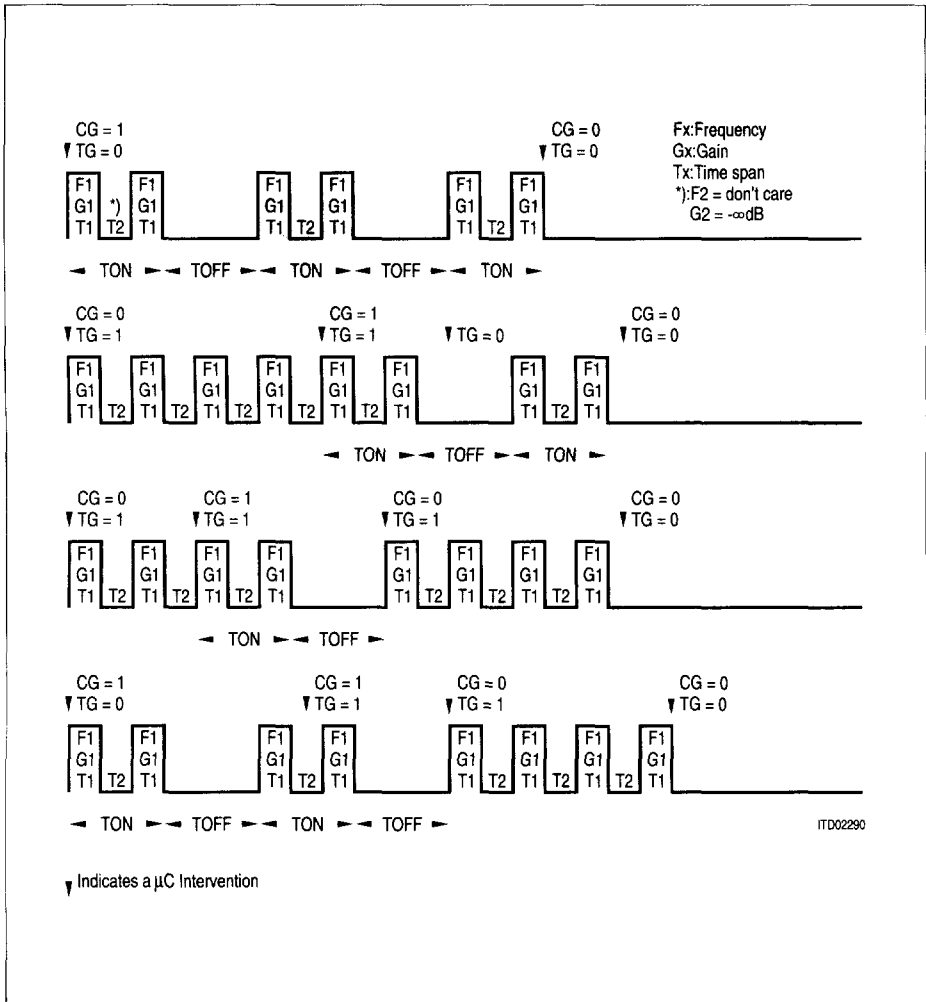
CG = 1
TG = 0

CG = 0
TG = 0

Fx:Frequency
Gx:Gain
Tx:Time span
*):F2 = don't care
G2 = -∞dB

F1 G1 T1 *) T2 F1 G1 T1 F1 G1 T1 T2 F1 G1 T1 F1 G1 T1 T2 F1 G1 T1

TON TOFF TON TOFF TON

CG = 0
TG = 1

CG = 1
TG = 1

TG = 0

CG = 0
TG = 0

F1 G1 T1 T2 F1 G1 T1 T2 F1 G1 T1 T2 F1 G1 T1 T2 F1 G1 T1 T2 F1 G1 T1 F1 G1 T1 T2 F1 G1 T1

TON TOFF TON

CG = 0
TG = 1

CG = 1
TG = 1

CG = 0
TG = 1

CG = 0
TG = 0

F1 G1 T1 T2 F1 G1 T1 T2 F1 G1 T1 T2 F1 G1 T1 F1 G1 T1 T2 F1 G1 T1 T2 F1 G1 T1 T2 F1 G1 T1

TON TOFF

CG = 1
TG = 0

CG = 1
TG = 1

CG = 0
TG = 1

CG = 0
TG = 0

F1 G1 T1 T2 F1 G1 T1 F1 G1 T1 T2 F1 G1 T1 F1 G1 T1 T2 F1 G1 T1 T2 F1 G1 T1 T2 F1 G1 T1

TON TOFF TON TOFF

ITD02290

Indicates a μC Intervention